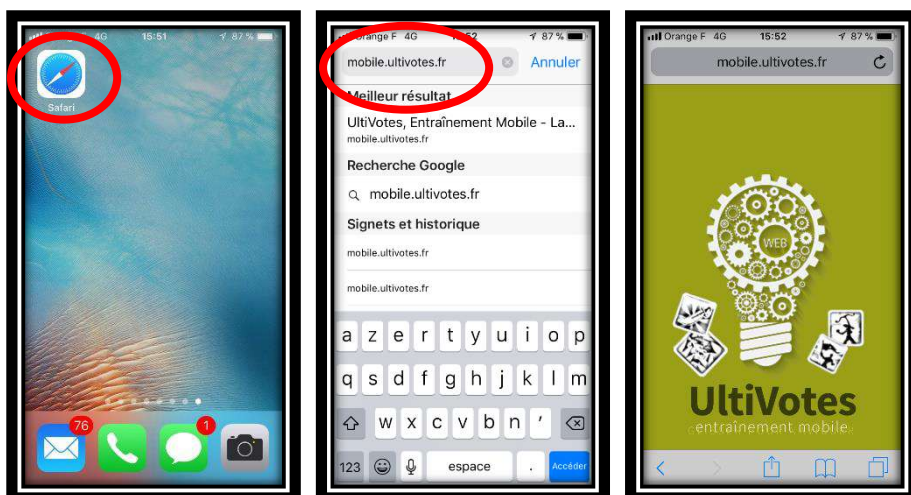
4G 15:51 87 %

Safari

76

1

Orange F 4G 15:52 87 %

mobile.ultivotes.fr

Annuler

Meilleur résultat

UltiVotes, Entraînement Mobile - La...

mobile.ultivotes.fr

Recherche Google

mobile.ultivotes.fr

Signets et historique

mobile.ultivotes.fr

mobile.ultivotes.fr

a z e r t y u i o p

q s d f g h j k l m

w x c v b n ’

123 espace . Accéder

Orange F 4G 15:52 87 %

mobile.ultivotes.fr

WEB

UltiVotes

entraînement mobile